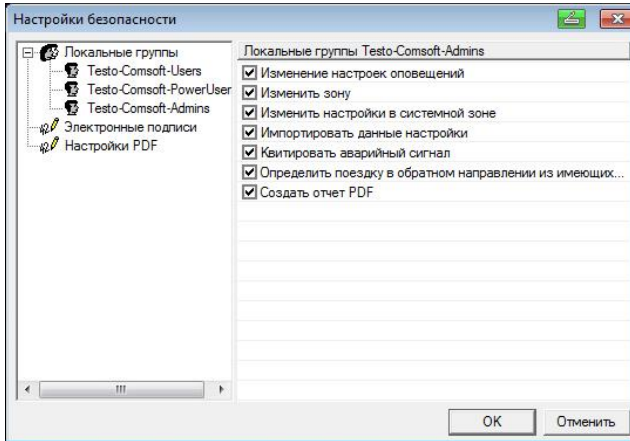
Настройки безопасности

Локальные группы
Testo-Comsoft-Users
Testo-Comsoft-PowerUser
Testo-Comsoft-Admins
Электронные подписи
Настройки PDF

Локальные группы Testo-Comsoft-Admins
Изменение настроек оповещений
Изменить зону
Изменить настройки в системной зоне
Импортировать данные настройки
Квитировать аварийный сигнал
Определить поездку в обратном направлении из имеющих...
Создать отчет PDF

OK
Отменить